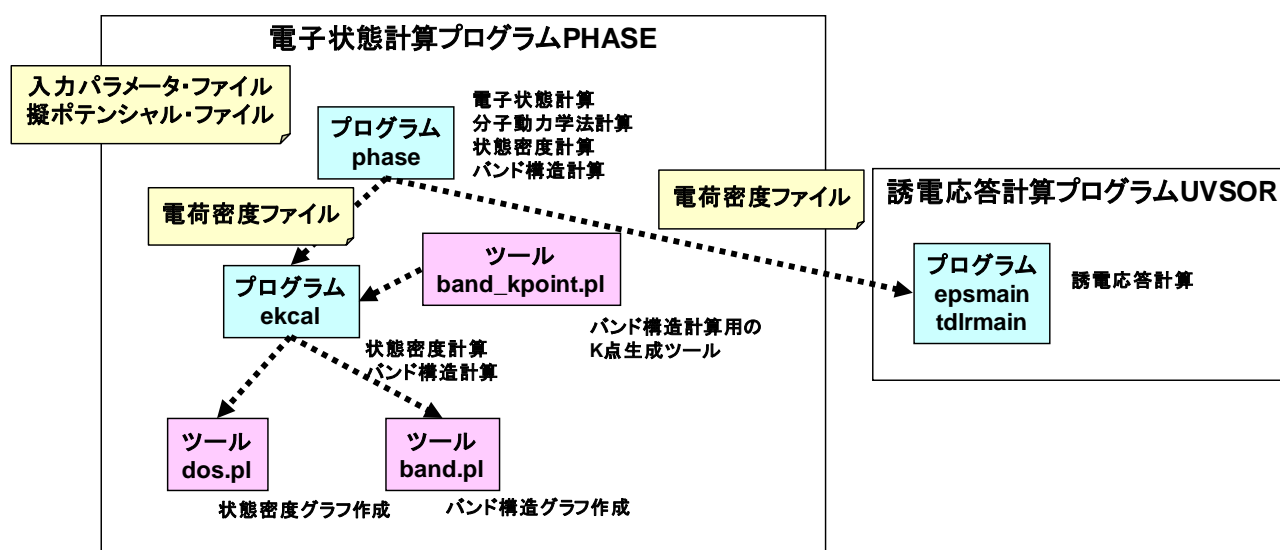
電子状態計算プログラムPHASE

入力パラメータ・ファイル
擬ポテンシャル・ファイル

プログラム
phase

電子状態計算
分子動力学法計算
状態密度計算
バンド構造計算

電荷密度ファイル

電荷密度ファイル

誘電応答計算プログラムUVSOR

ツール
band_kpoint.pl

プログラム
ekcal

プログラム
epsmain
tdlrmain

誘電応答計算

バンド構造計算用の
K点生成ツール

状態密度計算
バンド構造計算

ツール
dos.pl

ツール
band.pl

状態密度グラフ作成

バンド構造グラフ作成